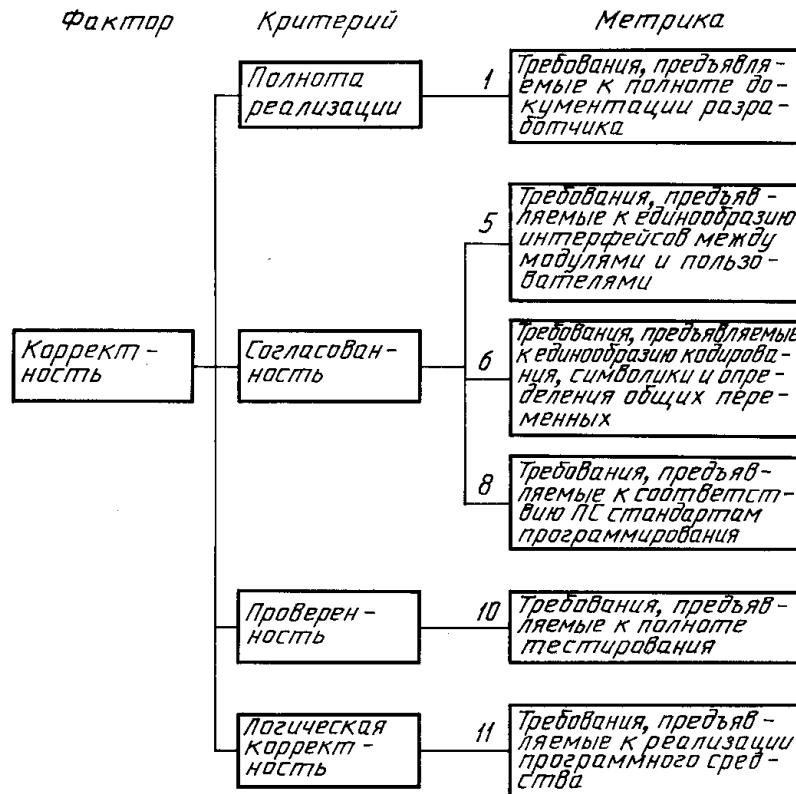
Фактор

Критерий

Метрика

Корректность

Полнота реализации

1

Требования, предъявляемые к полноте документации разработчика

Согласованность

5

Требования, предъявляемые к единообразию интерфейсов между модулями и пользователями

6

Требования, предъявляемые к единообразию кодирования, символики и определения общих переменных

8

Требования, предъявляемые к соответствию ПС стандартам программирования

Проверенность

10

Требования, предъявляемые к полноте тестирования

Логическая корректность

11

Требования, предъявляемые к реализации программного средства